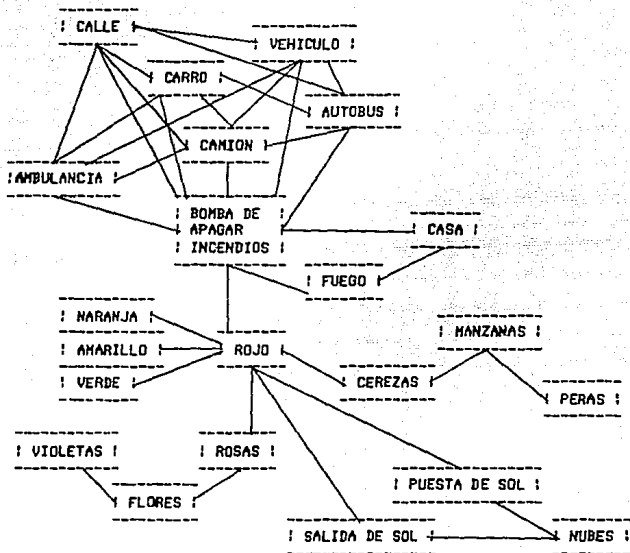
CALLE

VEHICULO

CARRO

AUTOBUS

CAMION

AMBULANCIA

BOMBA DE APAGAR INCENDIOS

CASA

FUEGO

NARANJA

AMARILLO

ROJO

VERDE

MANZANAS

CEREZAS

PERAS

VIOLETAS

ROSAS

FLORES

PUESTA DE SOL

SALIDA DE SOL

NUBES